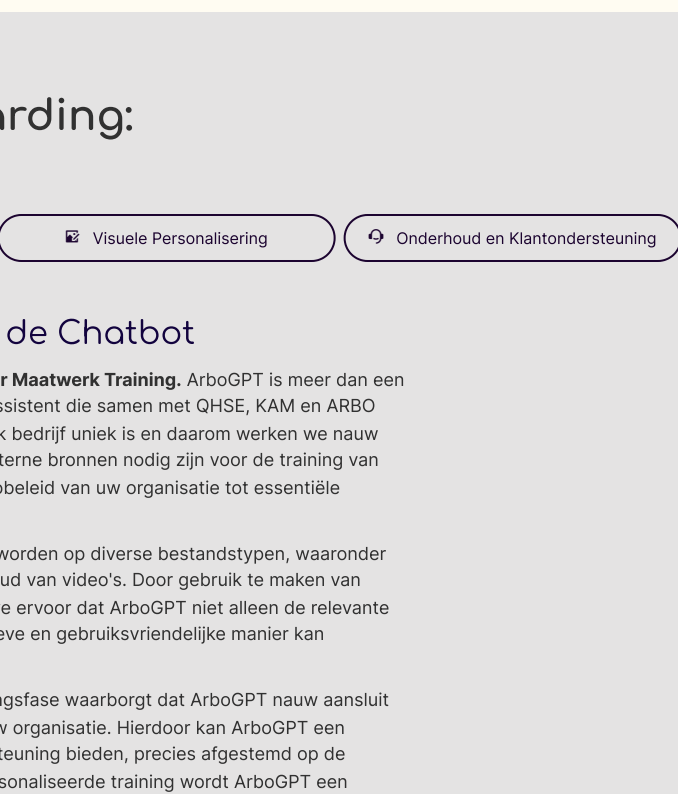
arding:

Visuele Personalisering

Onderhoud en Klantondersteuning

de Chatbot

r Maatwerk Training. ArboGPT is meer dan een ssistent die samen met QHSE, KAM en ARBO k bedrijf uniek is en daarom werken we nauw terne bronnen nodig zijn voor de training van obeleid van uw organisatie tot essentiële

worden op diverse bestandstypen, waaronder ud van video's. Door gebruik te maken van e ervoor dat ArboGPT niet alleen de relevante eve en gebruiksvriendelijke manier kan

gsfase waarborgt dat ArboGPT nauw aansluit w organisatie. Hierdoor kan ArboGPT een teuning bieden, precies afgestemd op de sonaliseerde training wordt ArboGPT een